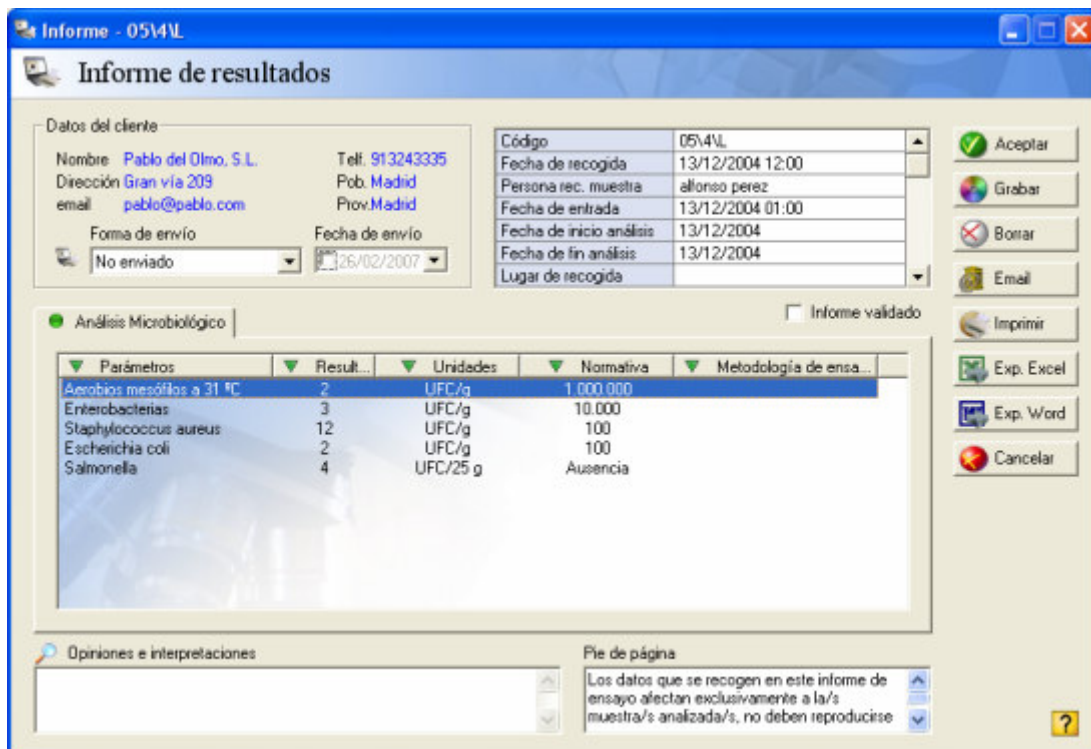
Informe - 05\4\L

Informe de resultados

Datos del cliente
Nombre Pablo del Olmo, S.L.
Dirección Gran vía 209
email pablo@pablo.com
Telf. 913243335
Pob. Madrid
Prov.Madrid
Forma de envío
No enviado
Fecha de envío
26/02/2007

| Código | 05\4\L |
|---|---|
| Fecha de recogida | 13/12/2004 12:00 |
| Persona rec. muestra | alfonso perez |
| Fecha de entrada | 13/12/2004 01:00 |
| Fecha de inicio análisis | 13/12/2004 |
| Fecha de fin análisis | 13/12/2004 |
| Lugar de recogida | |

Aceptar
Grabar
Borrar
Email
Imprimir
Exp. Excel
Exp. Word
Cancelar

Análisis Microbiológico
Informe validado

| Parámetros | Result... | Unidades | Normativa | Metodología de ensa... |
|---|---|---|---|---|
| Aerobios mesófilos a 31 ºC | 2 | UFC/g | 1.000.000 | |
| Enterobacterias | 3 | UFC/g | 10.000 | |
| Staphylococcus aureus | 12 | UFC/g | 100 | |
| Escherichia coli | 2 | UFC/g | 100 | |
| Salmonella | 4 | UFC/25 g | Ausencia | |

Opiniones e interpretaciones

Pie de página
Los datos que se recogen en este informe de ensayo afectan exclusivamente a la/s muestra/s analizada/s, no deben reproducirse

?